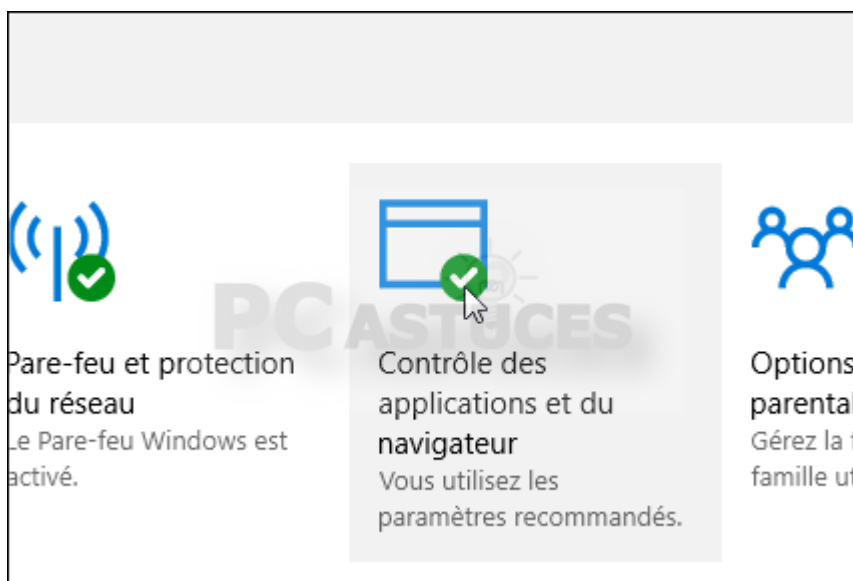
PC ASTUCES

Pare-feu et protection du réseau
Le Pare-feu Windows est activé.

Contrôle des applications et du navigateur
Vous utilisez les paramètres recommandés.

Options parental
Gérez la f
famille ut